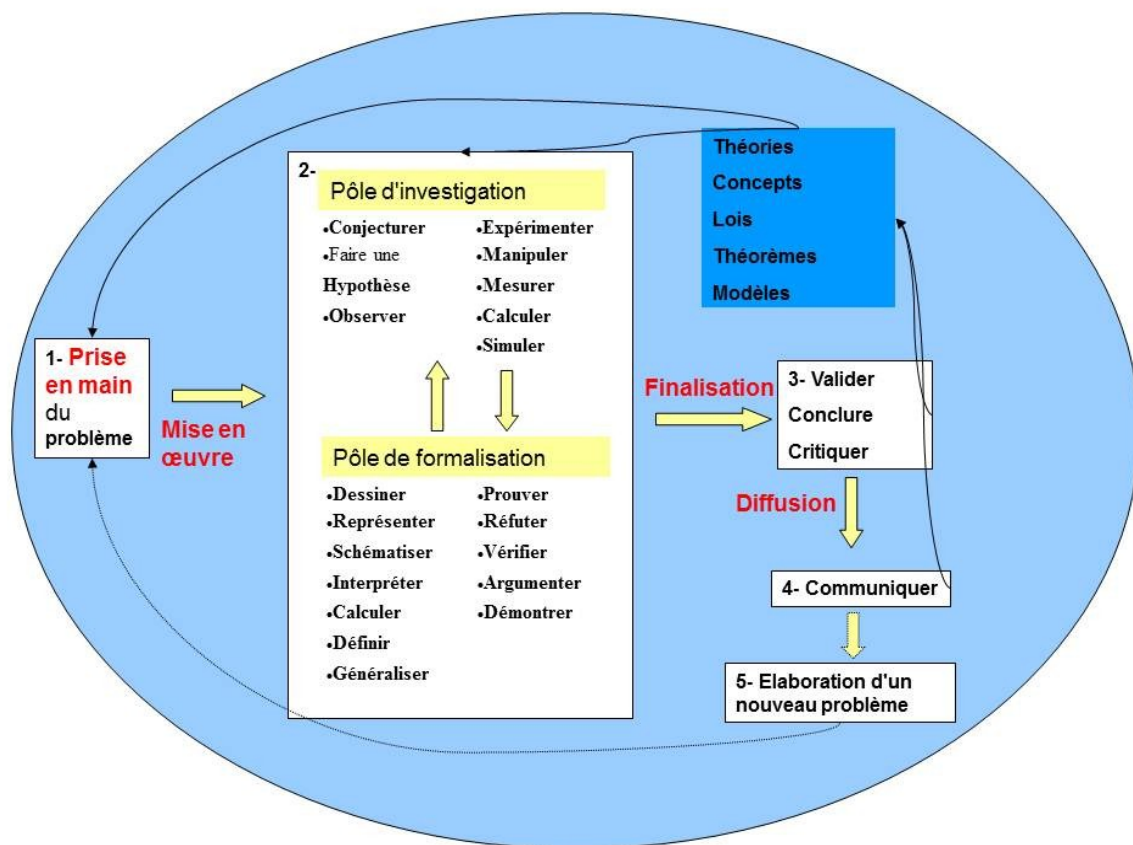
Théories
Concepts
Lois
Théorèmes
Modèles

1- Prise en main du problème

Mise en œuvre

2-
Pôle d'investigation
•Conjecturer
•Faire une Hypothèse
•Observer
•Expérimenter
•Manipuler
•Mesurer
•Calculer
•Simuler

Pôle de formalisation
•Dessiner
•Représenter
•Schématiser
•Interpréter
•Calculer
•Définir
•Généraliser
•Prouver
•Réfuter
•Vérifier
•Argumenter
•Démontrer

Finalisation

3- Valider
Conclure
Critiquer

Diffusion

4- Communiquer

5- Elaboration d'un nouveau problème